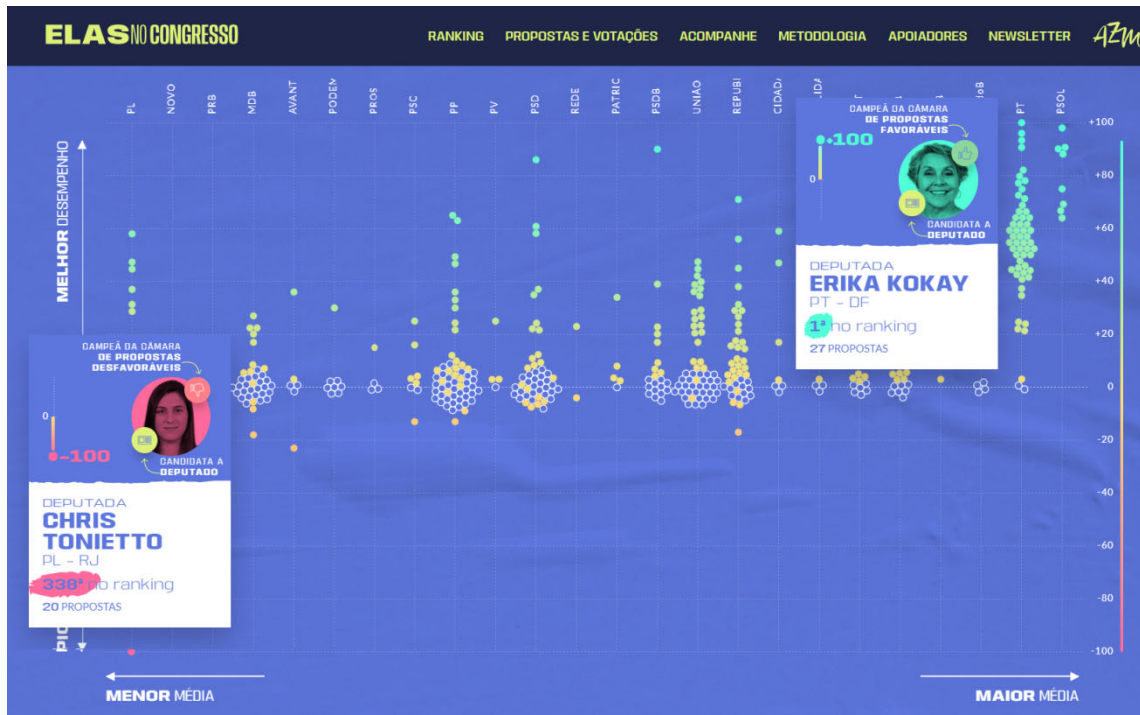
ELAS NO CONGRESSO

RANKING PROPOSTAS E VOTAÇÕES ACOMPANHE METODOLOGIA APOIADORES NEWSLETTER AZM

PL NOVO PRB MDB AVANT PODEM PROS PSC PP PV PSD REDE PATRIC PSDB UNIÃO REPUBL CIDADA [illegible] PT PSOL

MELHOR DESEMPENHO

PIO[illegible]

+100 +80 +60 +40 +20 0 -20 -40 -60 -80 -100

CAMPEÃ DA CÂMARA DE PROPOSTAS FAVORÁVEIS

+100

0

CANDIDATA A DEPUTADA

DEPUTADA
ERIKA KOKAY
PT - DF
1º no ranking
27 PROPOSTAS

CAMPEÃ DA CÂMARA DE PROPOSTAS DESFAVORÁVEIS

0

-100

CANDIDATA A DEPUTADO

DEPUTADA
CHRIS TONIETTO
PL - RJ
338º no ranking
20 PROPOSTAS

MENOR MÉDIA

MAIOR MÉDIA